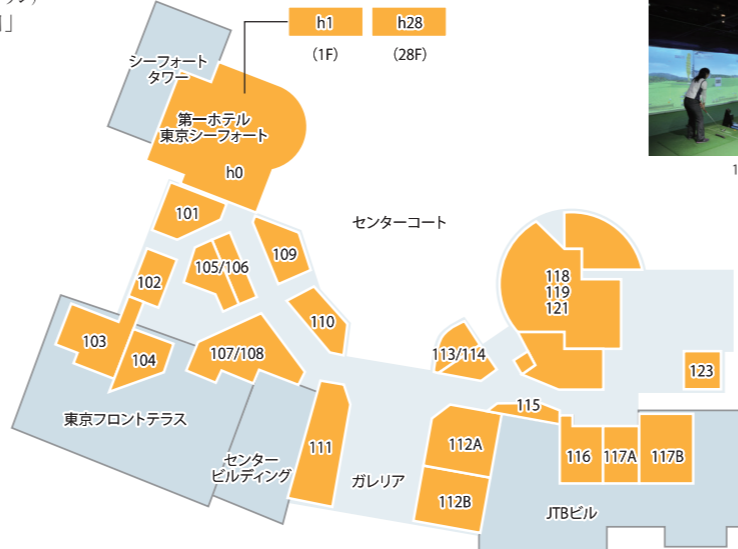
シーフォートタワー

h1
(1F)

h28
(28F)

第一ホテル東京シーフォート

h0

101

センターコート

109

105/106

102

118
119
121

110

103

104

107/108

113/114

123

115

東京フロントテラス

センタービルディング

111

112A

116

117A

117B

ガレリア

112B

JTBビル